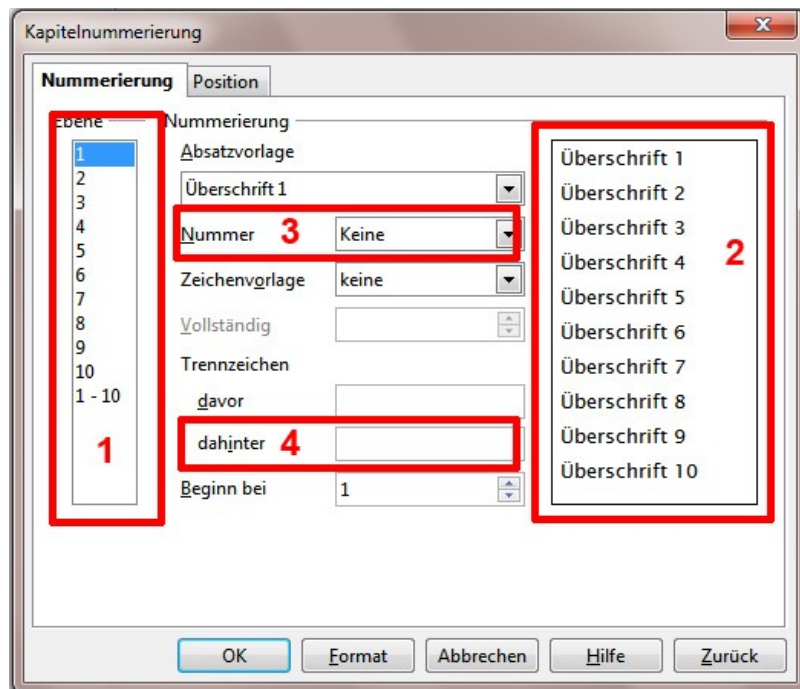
Kapitelnummerierung

x

Nummerierung Position

Ebene

1
2
3
4
5
6
7
8
9
10
1 - 10

1

Nummerierung

Absatzvorlage

Überschrift 1

Nummer 3 Keine

Zeichenvorlage keine

Vollständig

Trennzeichen

davor

dahinter 4

Beginn bei 1

Überschrift 1
Überschrift 2
Überschrift 3
Überschrift 4
Überschrift 5
Überschrift 6
Überschrift 7
Überschrift 8
Überschrift 9
Überschrift 10

2

OK Format Abbrechen Hilfe Zurück